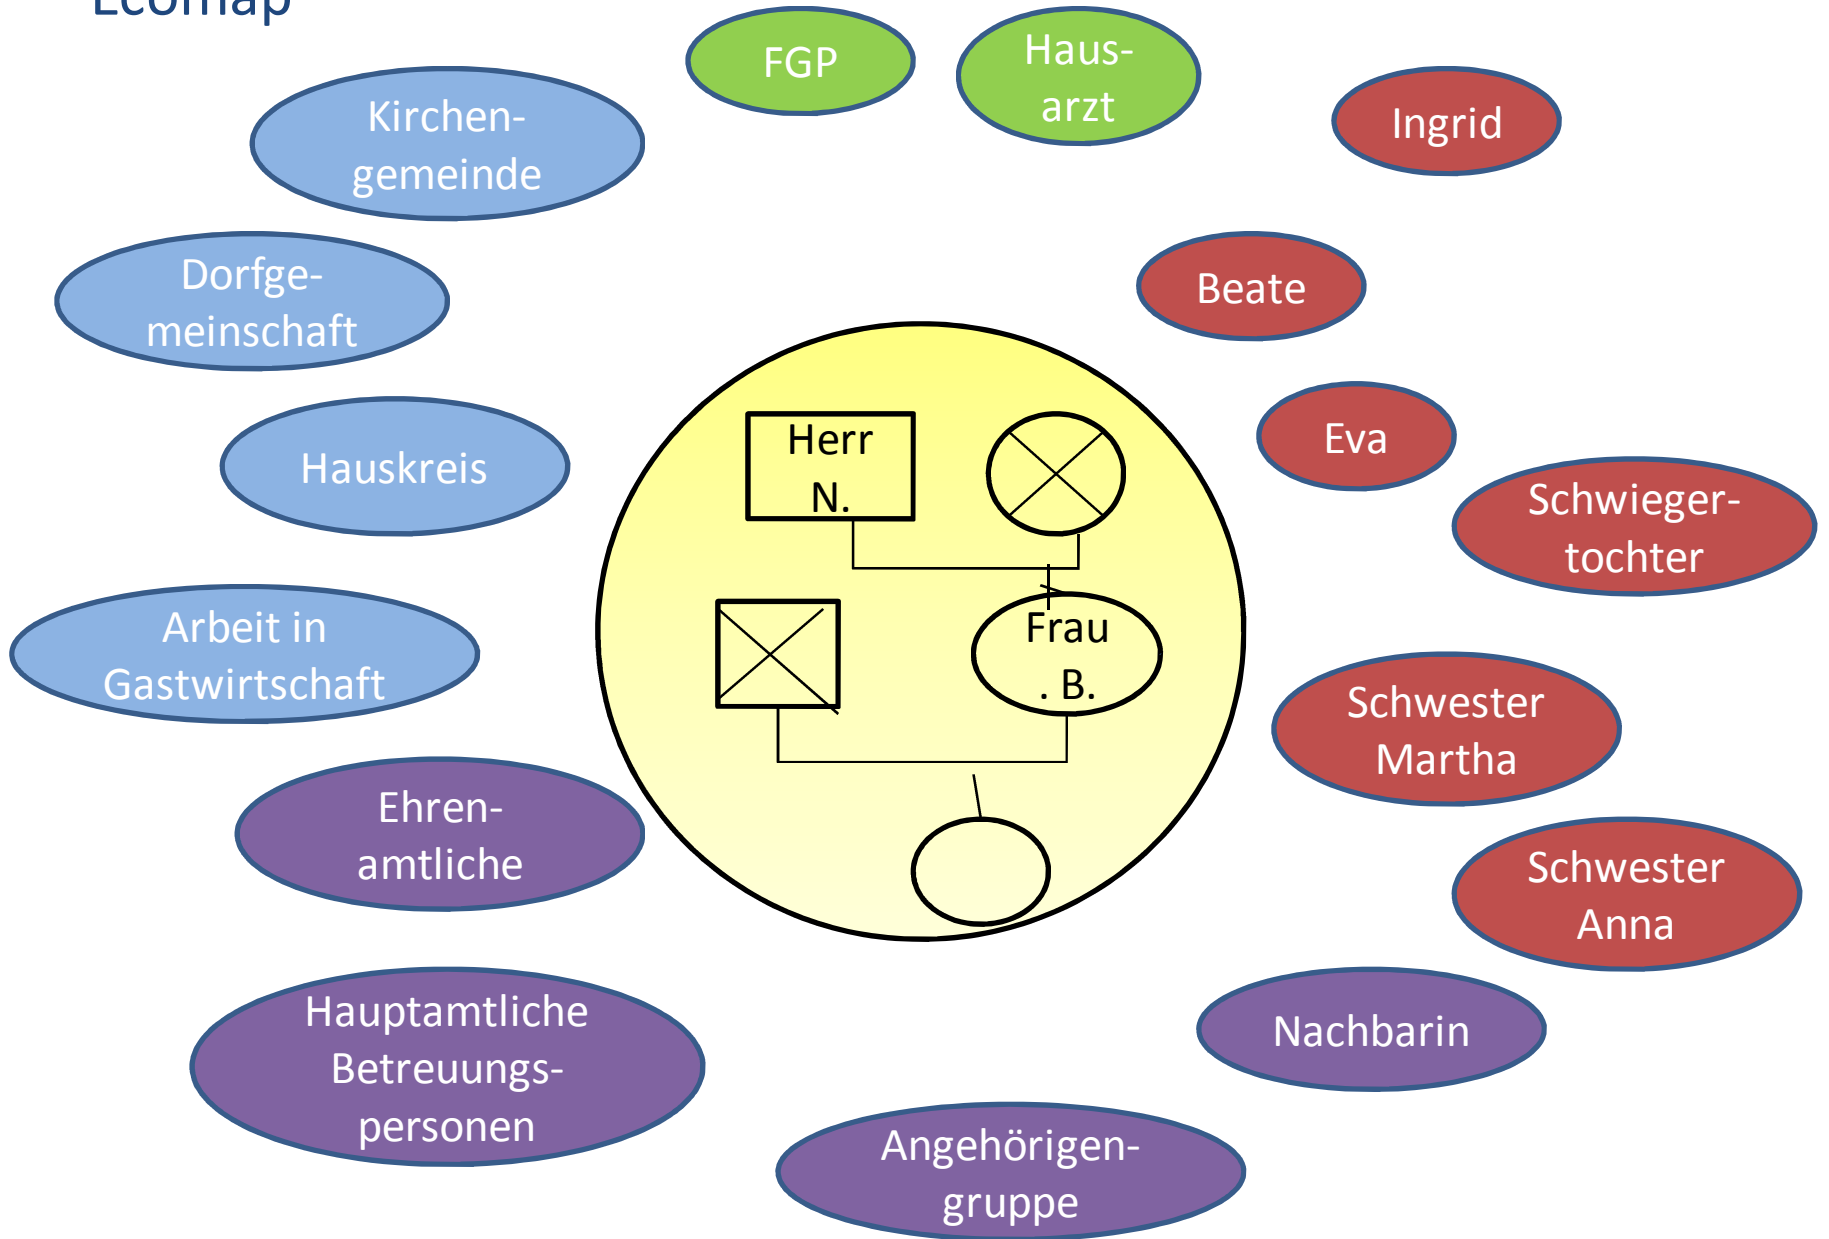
Ecomap

FGP

Hausarzt

Ingrid

Kirchengemeinde

Dorfgemeinschaft

Beate

Hauskreis

Herr N.

Eva

Schwiegertochter

Arbeit in Gastwirtschaft

Frau . B.

Schwester Martha

Ehrenamtliche

Schwester Anna

Hauptamtliche Betreuungspersonen

Nachbarin

Angehörigengruppe